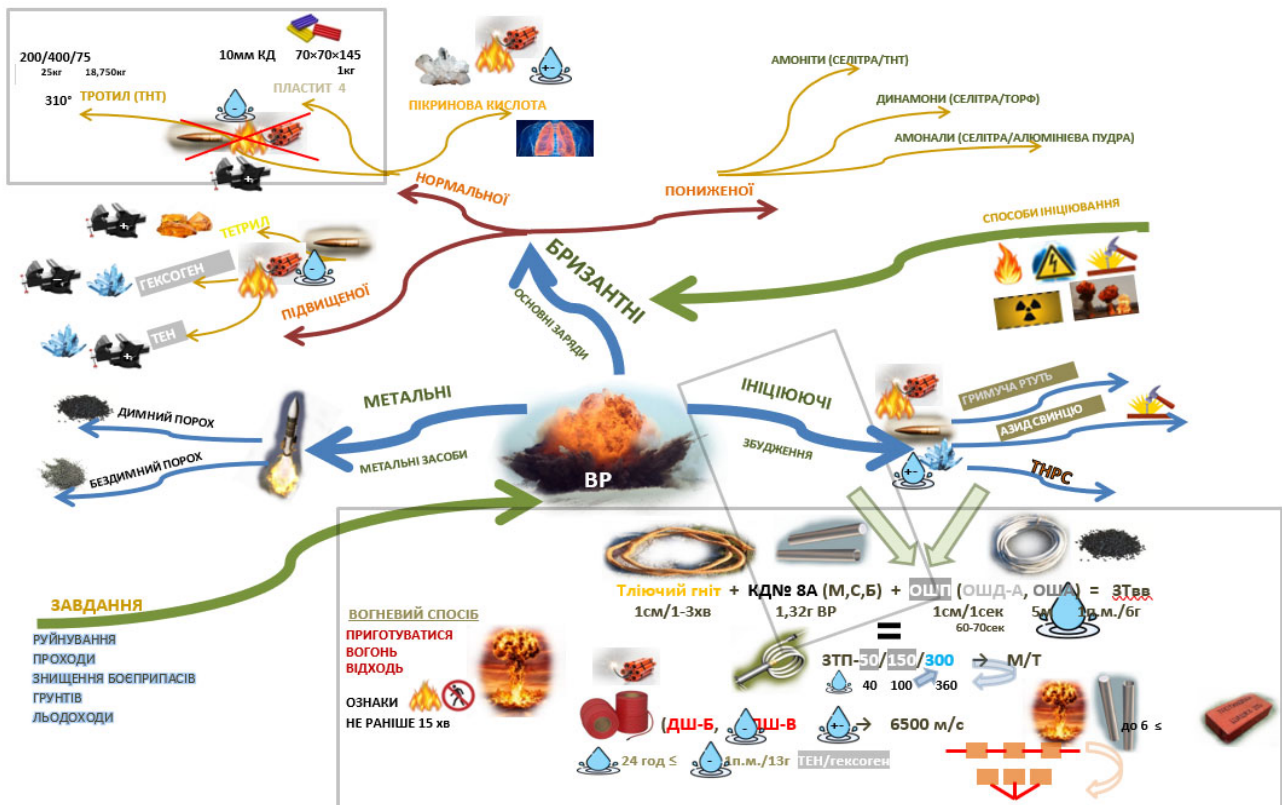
200/400/75
25кг 18,750кг
10мм КД
70×70×145
1кг
310°
ТРОТИЛ (ТНТ)
ПЛАСТИТ 4
ПІКРИНОВА КИСЛОТА
АМОНІТИ (СЕЛІТРА/ТНТ)
ДИНАМОНИ (СЕЛІТРА/ТОРФ)
АМОНАЛИ (СЕЛІТРА/АЛЮМІНІЄВА ПУДРА)
НОРМАЛЬНОЇ
ПОНИЖЕНОЇ
ТЕТРИЛ
ГЕКСОГЕН
ПІДВИЩЕНОЇ
ТЕН
БРИЗАНТНІ
ОСНОВНІ ЗАРЯДИ
СПОСОБИ ІНІЦІЮВАННЯ
МЕТАЛЬНІ
ДИМНИЙ ПОРОХ
БЕЗДИМНИЙ ПОРОХ
МЕТАЛЬНІ ЗАСОБИ
ВР
ІНІЦІЮЮЧІ
ЗБУДЖЕННЯ
ГРИМУЧА РТУТЬ
АЗИД СВИНЦЮ
ТНРС
ЗАВДАННЯ
РУЙНУВАННЯ
ПРОХОДИ
ЗНИЩЕННЯ БОЄПРИПАСІВ
ГРУНТІВ
ЛЬОДОХОДИ
ВОГНЕВИЙ СПОСІБ
ПРИГОТУВАТИСЯ
ВОГОНЬ
ВІДХОДЬ
ОЗНАКИ
НЕ РАНІШЕ 15 хв
Тліючий гніт + КД№ 8А (М,С,Б) + ОШП (ОШД-А, ОШ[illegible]) = ЗТвв
1см/1-3хв 1,32г ВР 1см/1сек 5м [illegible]п.м./6г
60-70сек
=
ЗТП-50/150/300 → М/Т
40 100 360
(ДШ-Б, ДШ-В
6500 м/с
24 год ≤
1п.м./13г
ТЕН/гексоген
до 6 ≤